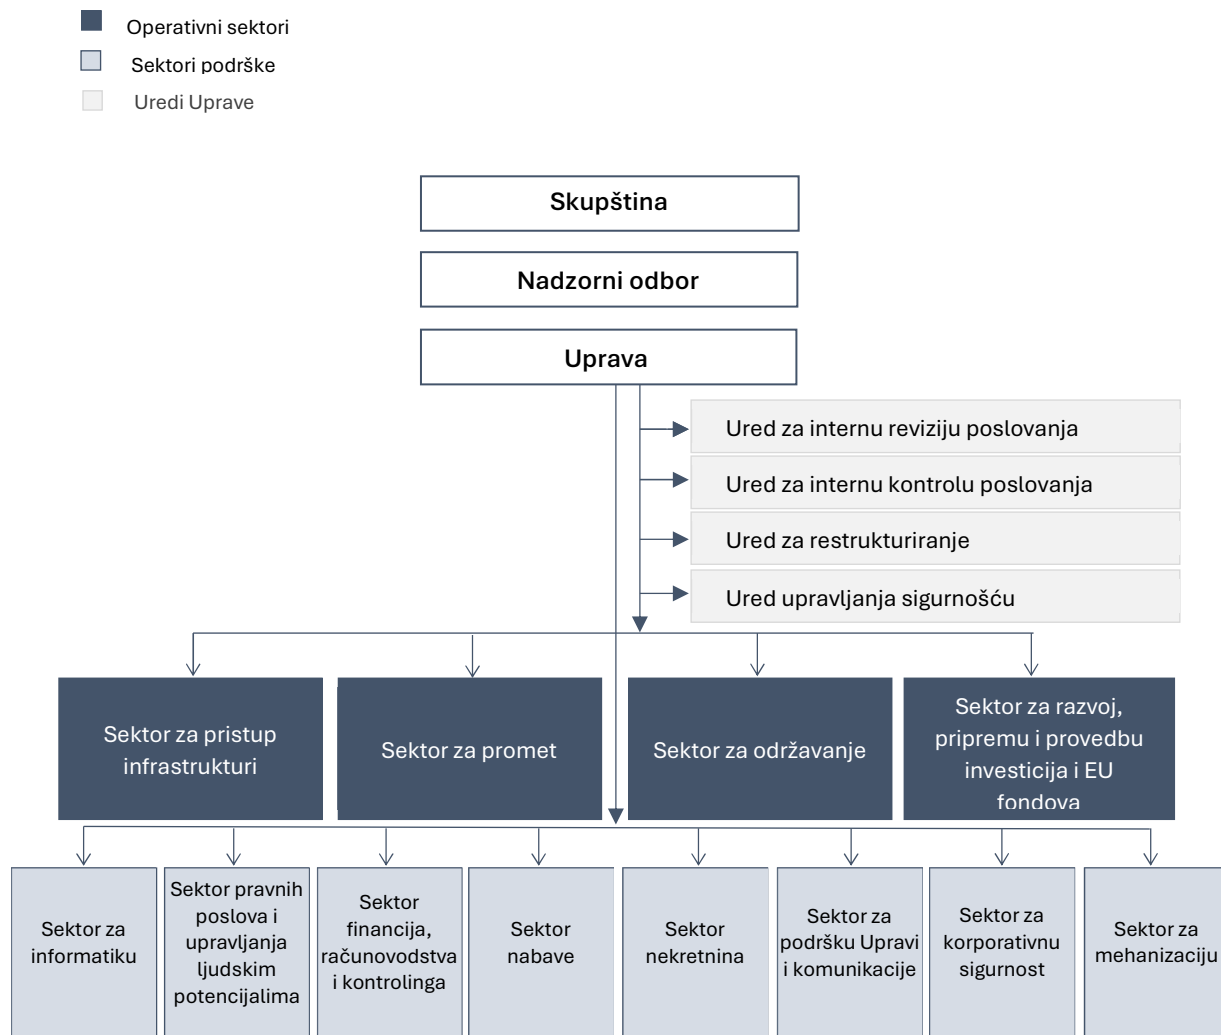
Operativni sektori
Sektori podrške
Uredi Uprave

Skupština

Nadzorni odbor

Uprava

Ured za internu reviziju poslovanja

Ured za internu kontrolu poslovanja

Ured za restrukturiranje

Ured upravljanja sigurnošću

Sektor za pristup infrastrukturi

Sektor za promet

Sektor za održavanje

Sektor za razvoj, pripremu i provedbu investicija i EU fondova

Sektor za informatiku

Sektor pravnih poslova i upravljanja ljudskim potencijalima

Sektor financija, računovodstva i kontrolinga

Sektor nabave

Sektor nekretnina

Sektor za podršku Upravi i komunikacije

Sektor za korporativnu sigurnost

Sektor za mehanizaciju